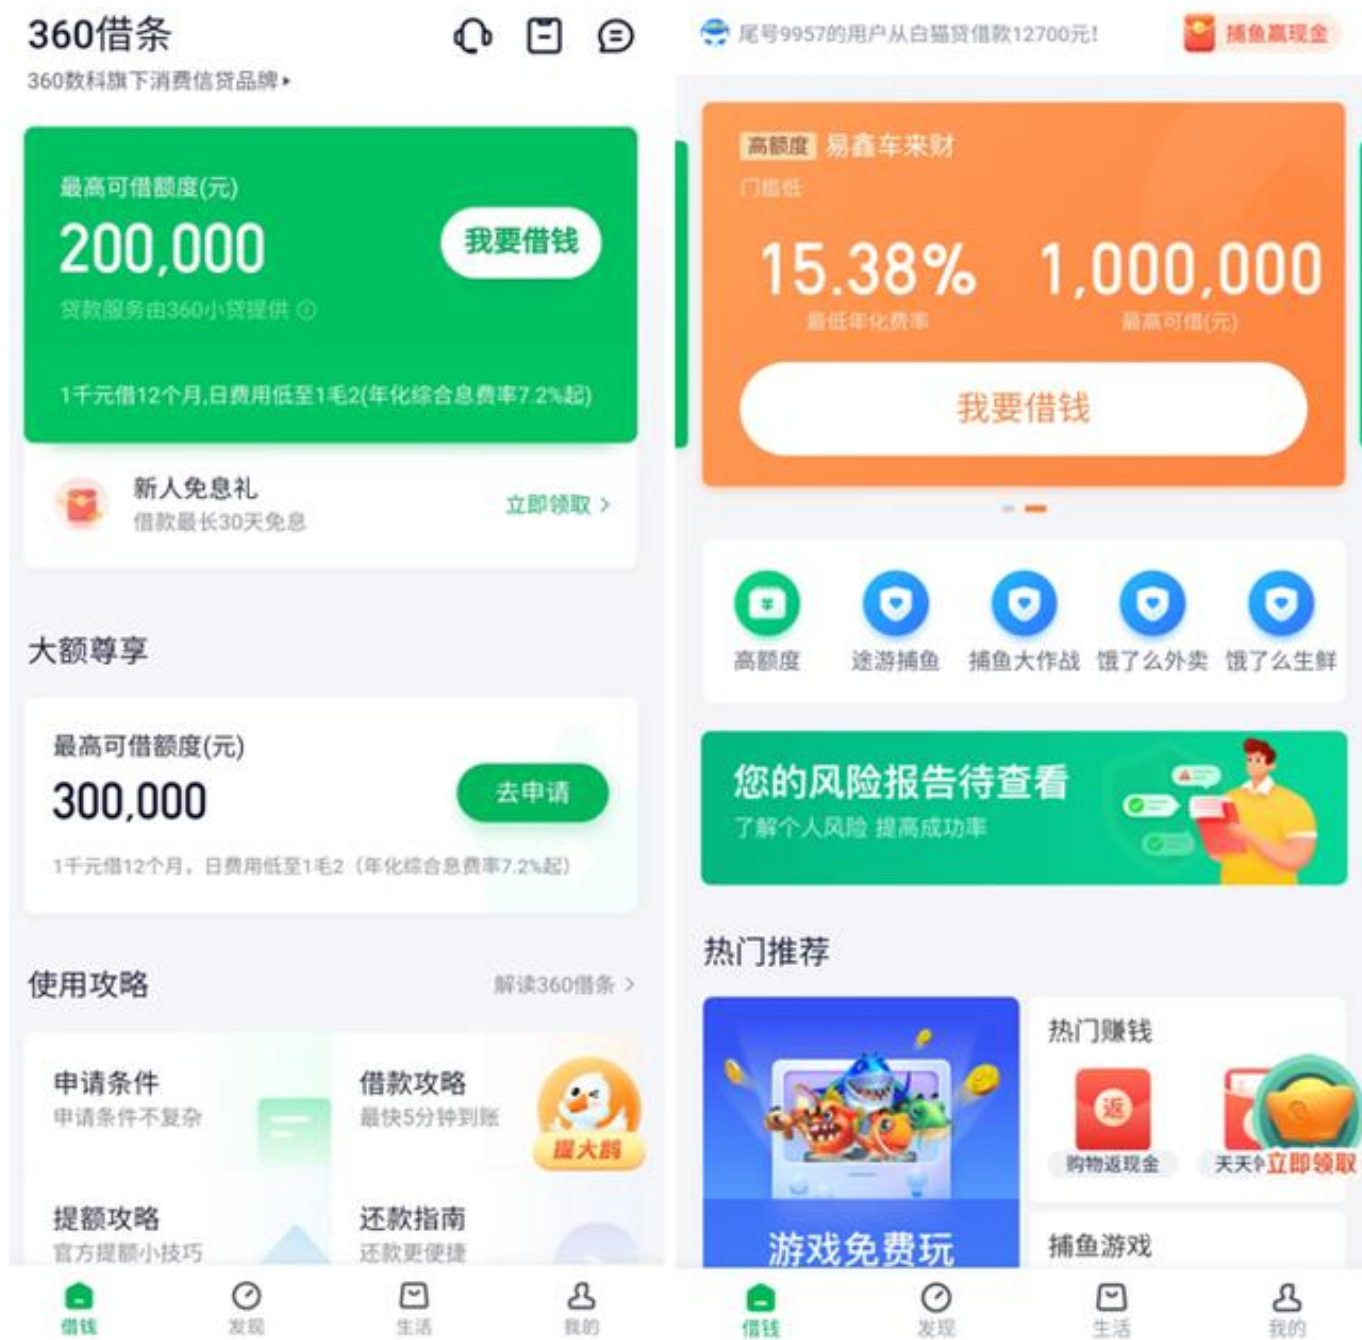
360借条
360数科旗下消费信贷品牌 ▸

最高可借额度(元)
200,000
我要借钱
贷款服务由360小贷提供
1千元借12个月,日费用低至1毛2(年化综合息费率7.2%起)

新人免息礼
借款最长30天免息
立即领取 >

大额尊享

最高可借额度(元)
300,000
去申请
1千元借12个月，日费用低至1毛2（年化综合息费率7.2%起）

使用攻略
解读360借条 >

申请条件
申请条件不复杂

借款攻略
最快5分钟到账
提大鹅

提额攻略
官方提额小技巧

还款指南
还款更便捷

借钱
发现
生活
我的

尾号9957的用户从白猫贷借款12700元!
捕鱼赢现金

高额度 易鑫车来财
门槛低
15.38%
最低年化费率
1,000,000
最高可借(元)
我要借钱

高额度
途游捕鱼
捕鱼大作战
饿了么外卖
饿了么生鲜

您的风险报告待查看
了解个人风险 提高成功率

热门推荐

游戏免费玩

热门赚钱
返
购物返现金
天天 立即领取

捕鱼游戏

借钱
发现
生活
我的